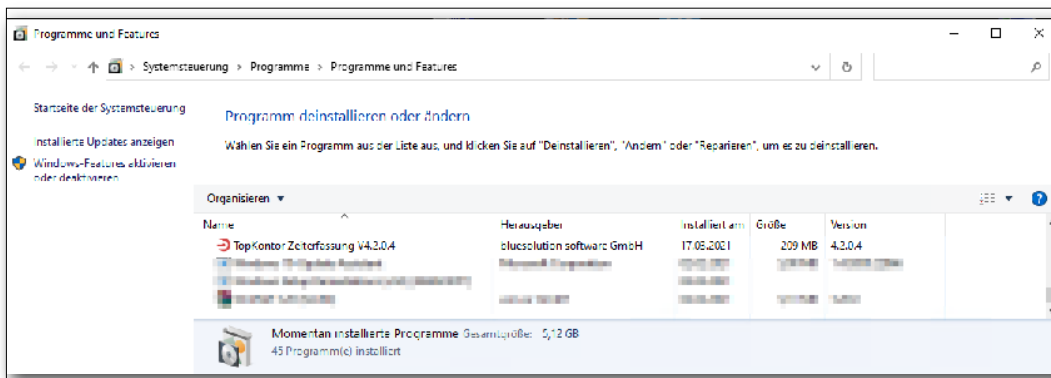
Programme und Features

Systemsteuerung > Programme > Programme und Features

Startseite der Systemsteuerung

Installierte Updates anzeigen

Windows-Features aktivieren oder deaktivieren

Programm deinstallieren oder ändern

Wählen Sie ein Programm aus der Liste aus, und klicken Sie auf "Deinstallieren", "Ändern" oder "Reparieren", um es zu deinstallieren.

Organisieren ▾

| Name | Herausgeber | Installiert am | Größe | Version |
|---|---|---|---|---|
| TopKontor Zeiterfassung V4.2.0.4 | bluesolution software GmbH | 17.08.2021 | 209 MB | 4.2.0.4 |
| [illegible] | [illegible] | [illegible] | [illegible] | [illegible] |
| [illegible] | | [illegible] | | |
| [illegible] | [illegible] | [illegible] | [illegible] | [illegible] |

Momentan installierte Programme Gesamtgröße: 5,12 GB
45 Programm(e) installiert